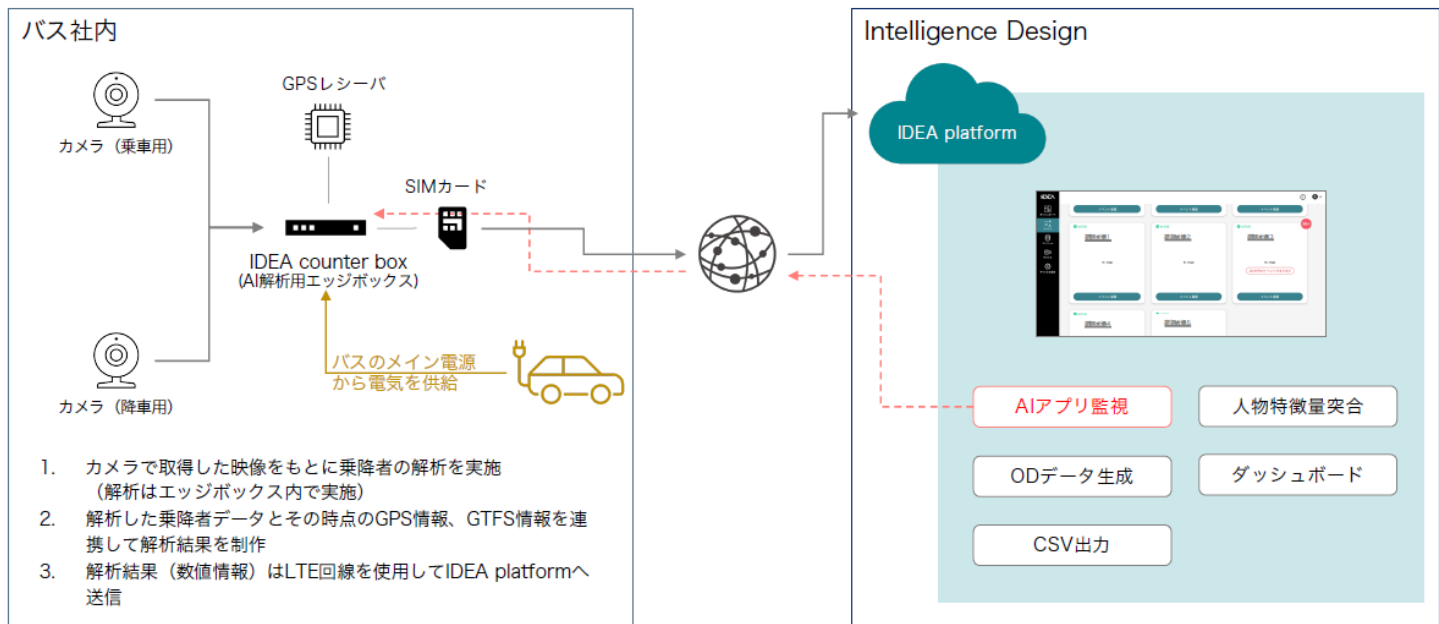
バス社内

カメラ（乗車用）

GPSレシーバ

SIMカード

IDEA counter box
(AI解析用エッジボックス)

カメラ（降車用）

バスのメイン電源
から電気を供給

1. カメラで取得した映像をもとに乗降者の解析を実施（解析はエッジボックス内で実施）
2. 解析した乗降者データとその時点のGPS情報、GTFS情報を連携して解析結果を制作
3. 解析結果（数値情報）はLTE回線を使用してIDEA platformへ送信

Intelligence Design

IDEA platform

IDEA

AIアプリ監視

人物特徴量突合

ODデータ生成

ダッシュボード

CSV出力